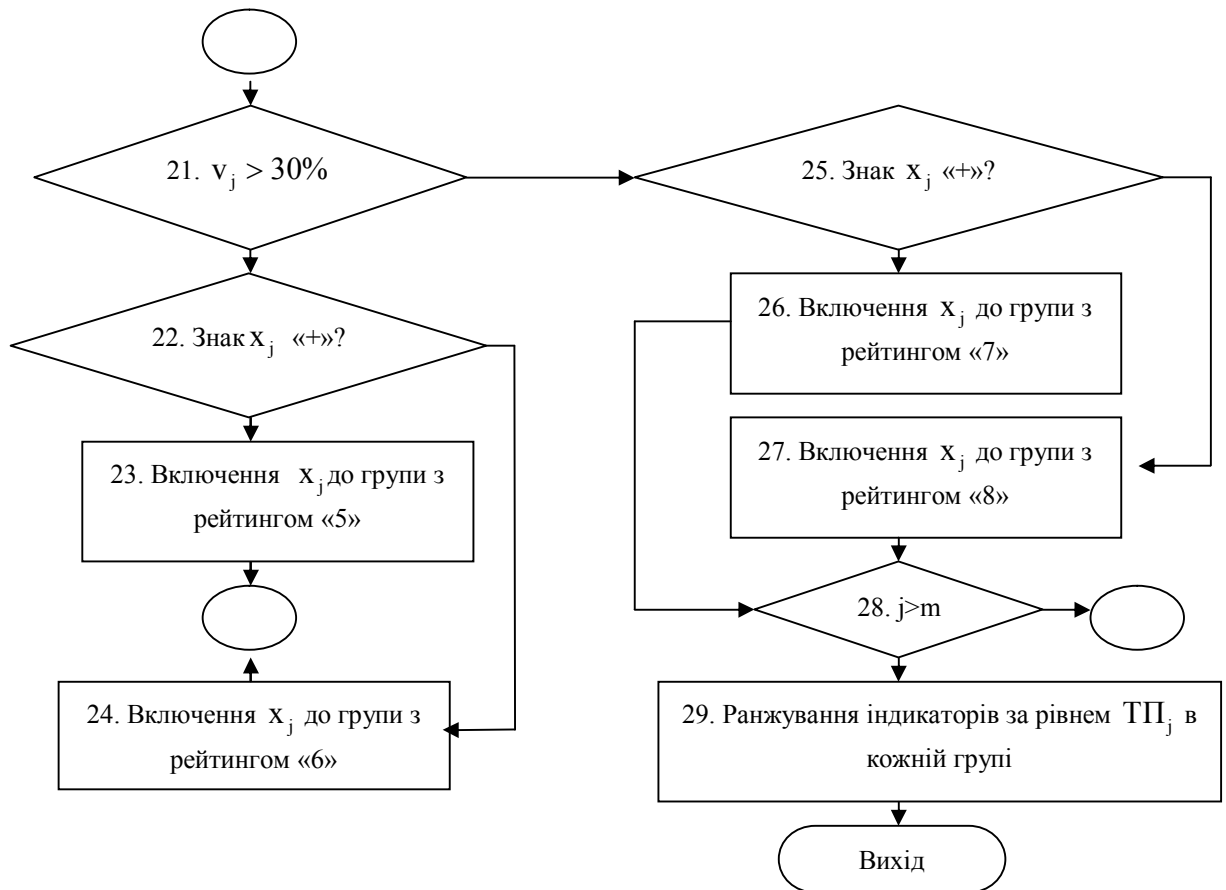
21. $v_j > 30\%$

22. Знак $x_j$ «+»?

23. Включення $x_j$ до групи з рейтингом «5»

24. Включення $x_j$ до групи з рейтингом «6»

25. Знак $x_j$ «+»?

26. Включення $x_j$ до групи з рейтингом «7»

27. Включення $x_j$ до групи з рейтингом «8»

28. j>m

29. Ранжування індикаторів за рівнем $ТП_j$ в кожній групі

Вихід